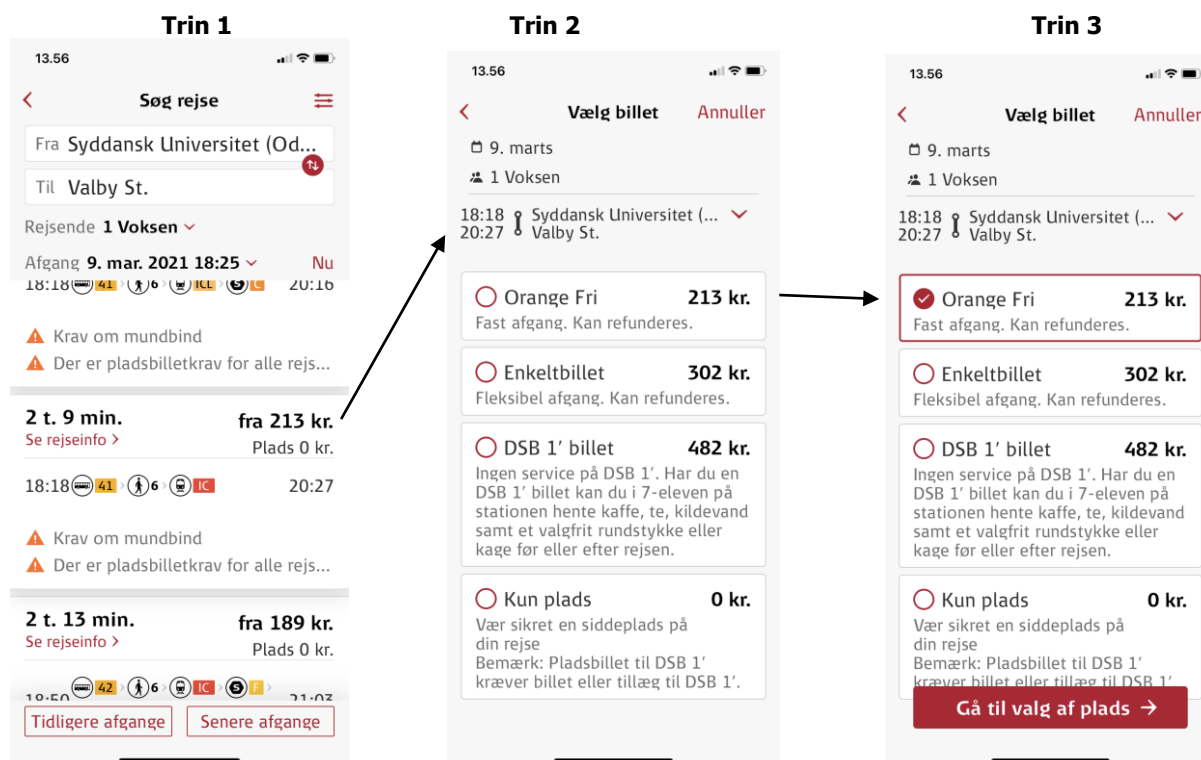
Trin 1

13.56

Søg rejse

Fra Syddansk Universitet (Od...

Til Valby St.

Rejsende 1 Voksen

Afgang 9. mar. 2021 18:25 Nu

18:18 41 6 ICL C 20:16

Krav om mundbind

Der er pladsbilletkrav for alle rejs...

2 t. 9 min. fra 213 kr.
Se rejseinfo > Plads 0 kr.

18:18 41 6 IC 20:27

Krav om mundbind

Der er pladsbilletkrav for alle rejs...

2 t. 13 min. fra 189 kr.
Se rejseinfo > Plads 0 kr.

18:50 42 6 IC F 21:03

Tidligere afgange Senere afgange

Trin 2

13.56

Vælg billet Annuller

9. marts

1 Voksen

18:18 Syddansk Universitet (...
20:27 Valby St.

Orange Fri 213 kr.
Fast afgang. Kan refunderes.

Enkeltbillet 302 kr.
Fleksibel afgang. Kan refunderes.

DSB 1' billet 482 kr.
Ingen service på DSB 1'. Har du en DSB 1' billet kan du i 7-eleven på stationen hente kaffe, te, kildevand samt et valgfrit rundstykke eller kage før eller efter rejsen.

Kun plads 0 kr.
Vær sikret en siddeplads på din rejse
Bemærk: Pladsbillet til DSB 1' kræver billet eller tillæg til DSB 1'.

Trin 3

13.56

Vælg billet Annuller

9. marts

1 Voksen

18:18 Syddansk Universitet (...
20:27 Valby St.

Orange Fri 213 kr.
Fast afgang. Kan refunderes.

Enkeltbillet 302 kr.
Fleksibel afgang. Kan refunderes.

DSB 1' billet 482 kr.
Ingen service på DSB 1'. Har du en DSB 1' billet kan du i 7-eleven på stationen hente kaffe, te, kildevand samt et valgfrit rundstykke eller kage før eller efter rejsen.

Kun plads 0 kr.
Vær sikret en siddeplads på din rejse
Bemærk: Pladsbillet til DSB 1' kræver billet eller tillæg til DSB 1'.

Gå til valg af plads →